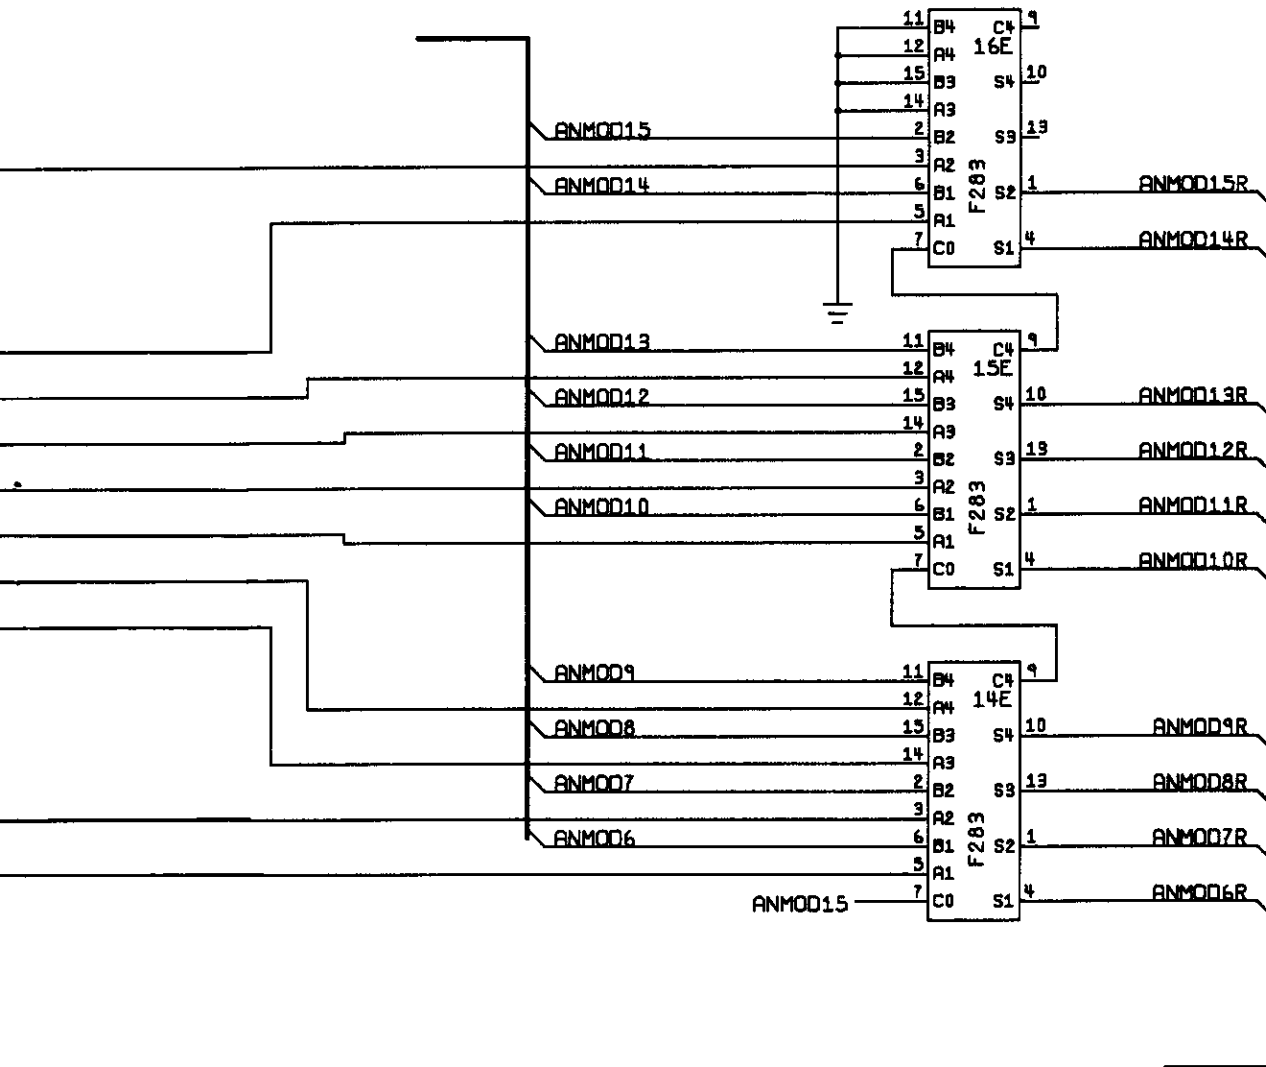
11 B4 C4 9
12 A4 16E
15 B3 S4 10
14 A3
ANMOD15 2 B2 S3 13
3 A2
ANMOD14 6 B1 F283 S2 1 ANMOD15R
5 A1
7 C0 S1 4 ANMOD14R

ANMOD13 11 B4 C4 9
12 A4 15E
ANMOD12 15 B3 S4 10 ANMOD13R
14 A3
ANMOD11 2 B2 S3 13 ANMOD12R
3 A2
ANMOD10 6 B1 F283 S2 1 ANMOD11R
5 A1
7 C0 S1 4 ANMOD10R

ANMOD9 11 B4 C4 9
12 A4 14E
ANMOD8 15 B3 S4 10 ANMOD9R
14 A3
ANMOD7 2 B2 S3 13 ANMOD8R
3 A2
ANMOD6 6 B1 F283 S2 1 ANMOD7R
5 A1
ANMOD15 7 C0 S1 4 ANMOD6R